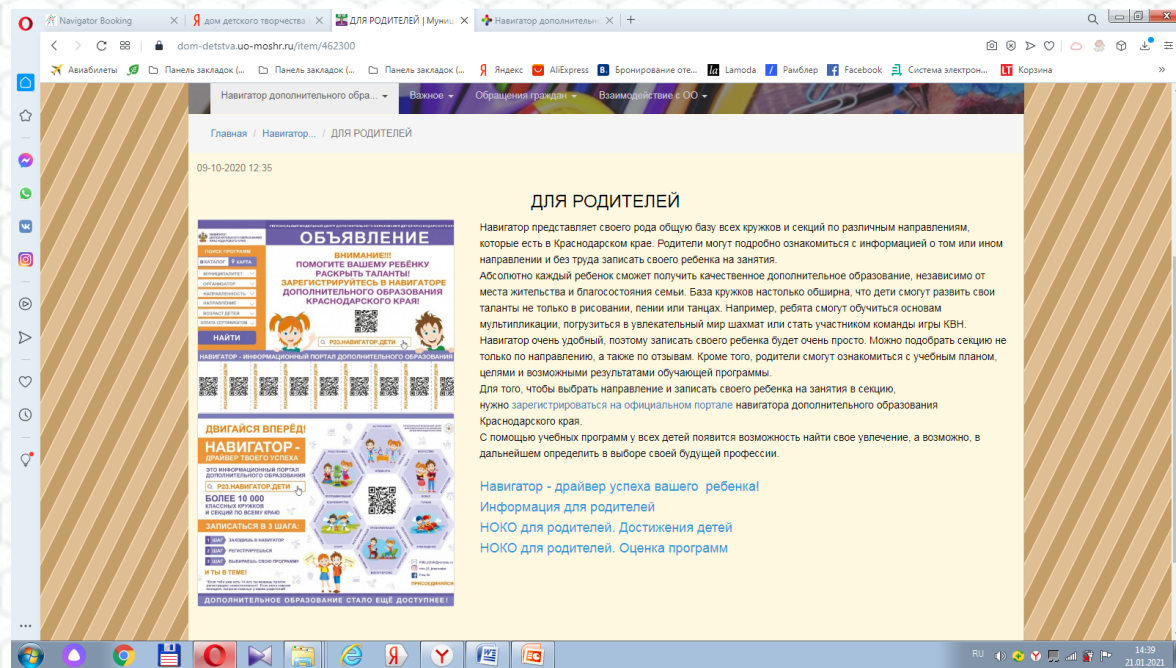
Navigator Booking | дом детского творчества | ДЛЯ РОДИТЕЛЕЙ | Муни | Навигатор дополнительно

dom-detstva.uo-moshr.ru/item/462300

Авиабилеты | Панель закладок (... | Панель закладок (... | Панель закладок (... | Яндекс | AliExpress | Бронирование оте... | Lamoda | Рамблер | Facebook | Система электрон... | Корзина

Навигатор дополнительного обра... | Важное | Обращения граждан | Взаимодействие с ОО

Главная / Навигатор... / ДЛЯ РОДИТЕЛЕЙ

09-10-2020 12:35

ДЛЯ РОДИТЕЛЕЙ

ОБЪЯВЛЕНИЕ
ВНИМАНИЕ!!! ПОМОГИТЕ ВАШЕМУ РЕБЁНКУ РАСКРЫТЬ ТАЛАНТЫ! ЗАРЕГИСТРИРУЙТЕСЬ В НАВИГАТОРЕ ДОПОЛНИТЕЛЬНОГО ОБРАЗОВАНИЯ КРАСНОДАРСКОГО КРАЯ!
ПОИСК ПРОГРАММ
КАТАЛОГ
КАРТА
МУНИЦИПАЛИТЕТ
ОРГАНИЗАТОР
НАПРАВЛЕННОСТЬ
НАПРАВЛЕНИЕ
ВОЗРАСТ ДЕТЕЙ
ОПЛАТА СЕРТИФИКАТОМ
НАЙТИ
Р23.НАВИГАТОР.ДЕТИ
НАВИГАТОР - ИНФОРМАЦИОННЫЙ ПОРТАЛ ДОПОЛНИТЕЛЬНОГО ОБРАЗОВАНИЯ

ДВИГАЙСЯ ВПЕРЁД!
НАВИГАТОР - ДРАЙВЕР ТВОЕГО УСПЕХА
ЭТО ИНФОРМАЦИОННЫЙ ПОРТАЛ ДОПОЛНИТЕЛЬНОГО ОБРАЗОВАНИЯ
Р23.НАВИГАТОР.ДЕТИ
БОЛЕЕ 10 000 КЛАССНЫХ КРУЖКОВ И СЕКЦИЙ ПО ВСЕМУ КРАЮ
ЗАПИСАТЬСЯ В 3 ШАГА:
1 ШАГ ЗАХОДИШЬ В НАВИГАТОР
2 ШАГ РЕГИСТРИРУЕШЬСЯ
3 ШАГ ВЫБИРАЕШЬ СВОЮ ПРОГРАММУ
И ТЫ В ТЕМЕ!
ПРИСОЕДИНЯЙСЯ
ДОПОЛНИТЕЛЬНОЕ ОБРАЗОВАНИЕ СТАЛО ЕЩЁ ДОСТУПНЕЕ!

Навигатор представляет своего рода общую базу всех кружков и секций по различным направлениям, которые есть в Краснодарском крае. Родители могут подробно ознакомиться с информацией о том или ином направлении и без труда записать своего ребенка на занятия.
Абсолютно каждый ребенок сможет получить качественное дополнительное образование, независимо от места жительства и благосостояния семьи. База кружков настолько обширна, что дети смогут развить свои таланты не только в рисовании, пении или танцах. Например, ребята смогут обучиться основам мультипликации, погрузиться в увлекательный мир шахмат или стать участником команды игры КВН.
Навигатор очень удобный, поэтому записать своего ребенка будет очень просто. Можно подобрать секцию не только по направлению, а также по отзывам. Кроме того, родители смогут ознакомиться с учебным планом, целями и возможными результатами обучающей программы.
Для того, чтобы выбрать направление и записать своего ребенка на занятия в секцию, нужно зарегистрироваться на официальном портале навигатора дополнительного образования Краснодарского края.
С помощью учебных программ у всех детей появится возможность найти свое увлечение, а возможно, в дальнейшем определить в выборе своей будущей профессии.

Навигатор - драйвер успеха вашего ребенка!
Информация для родителей
НОКО для родителей. Достижения детей
НОКО для родителей. Оценка программ

RU 14:39 21.01.2021